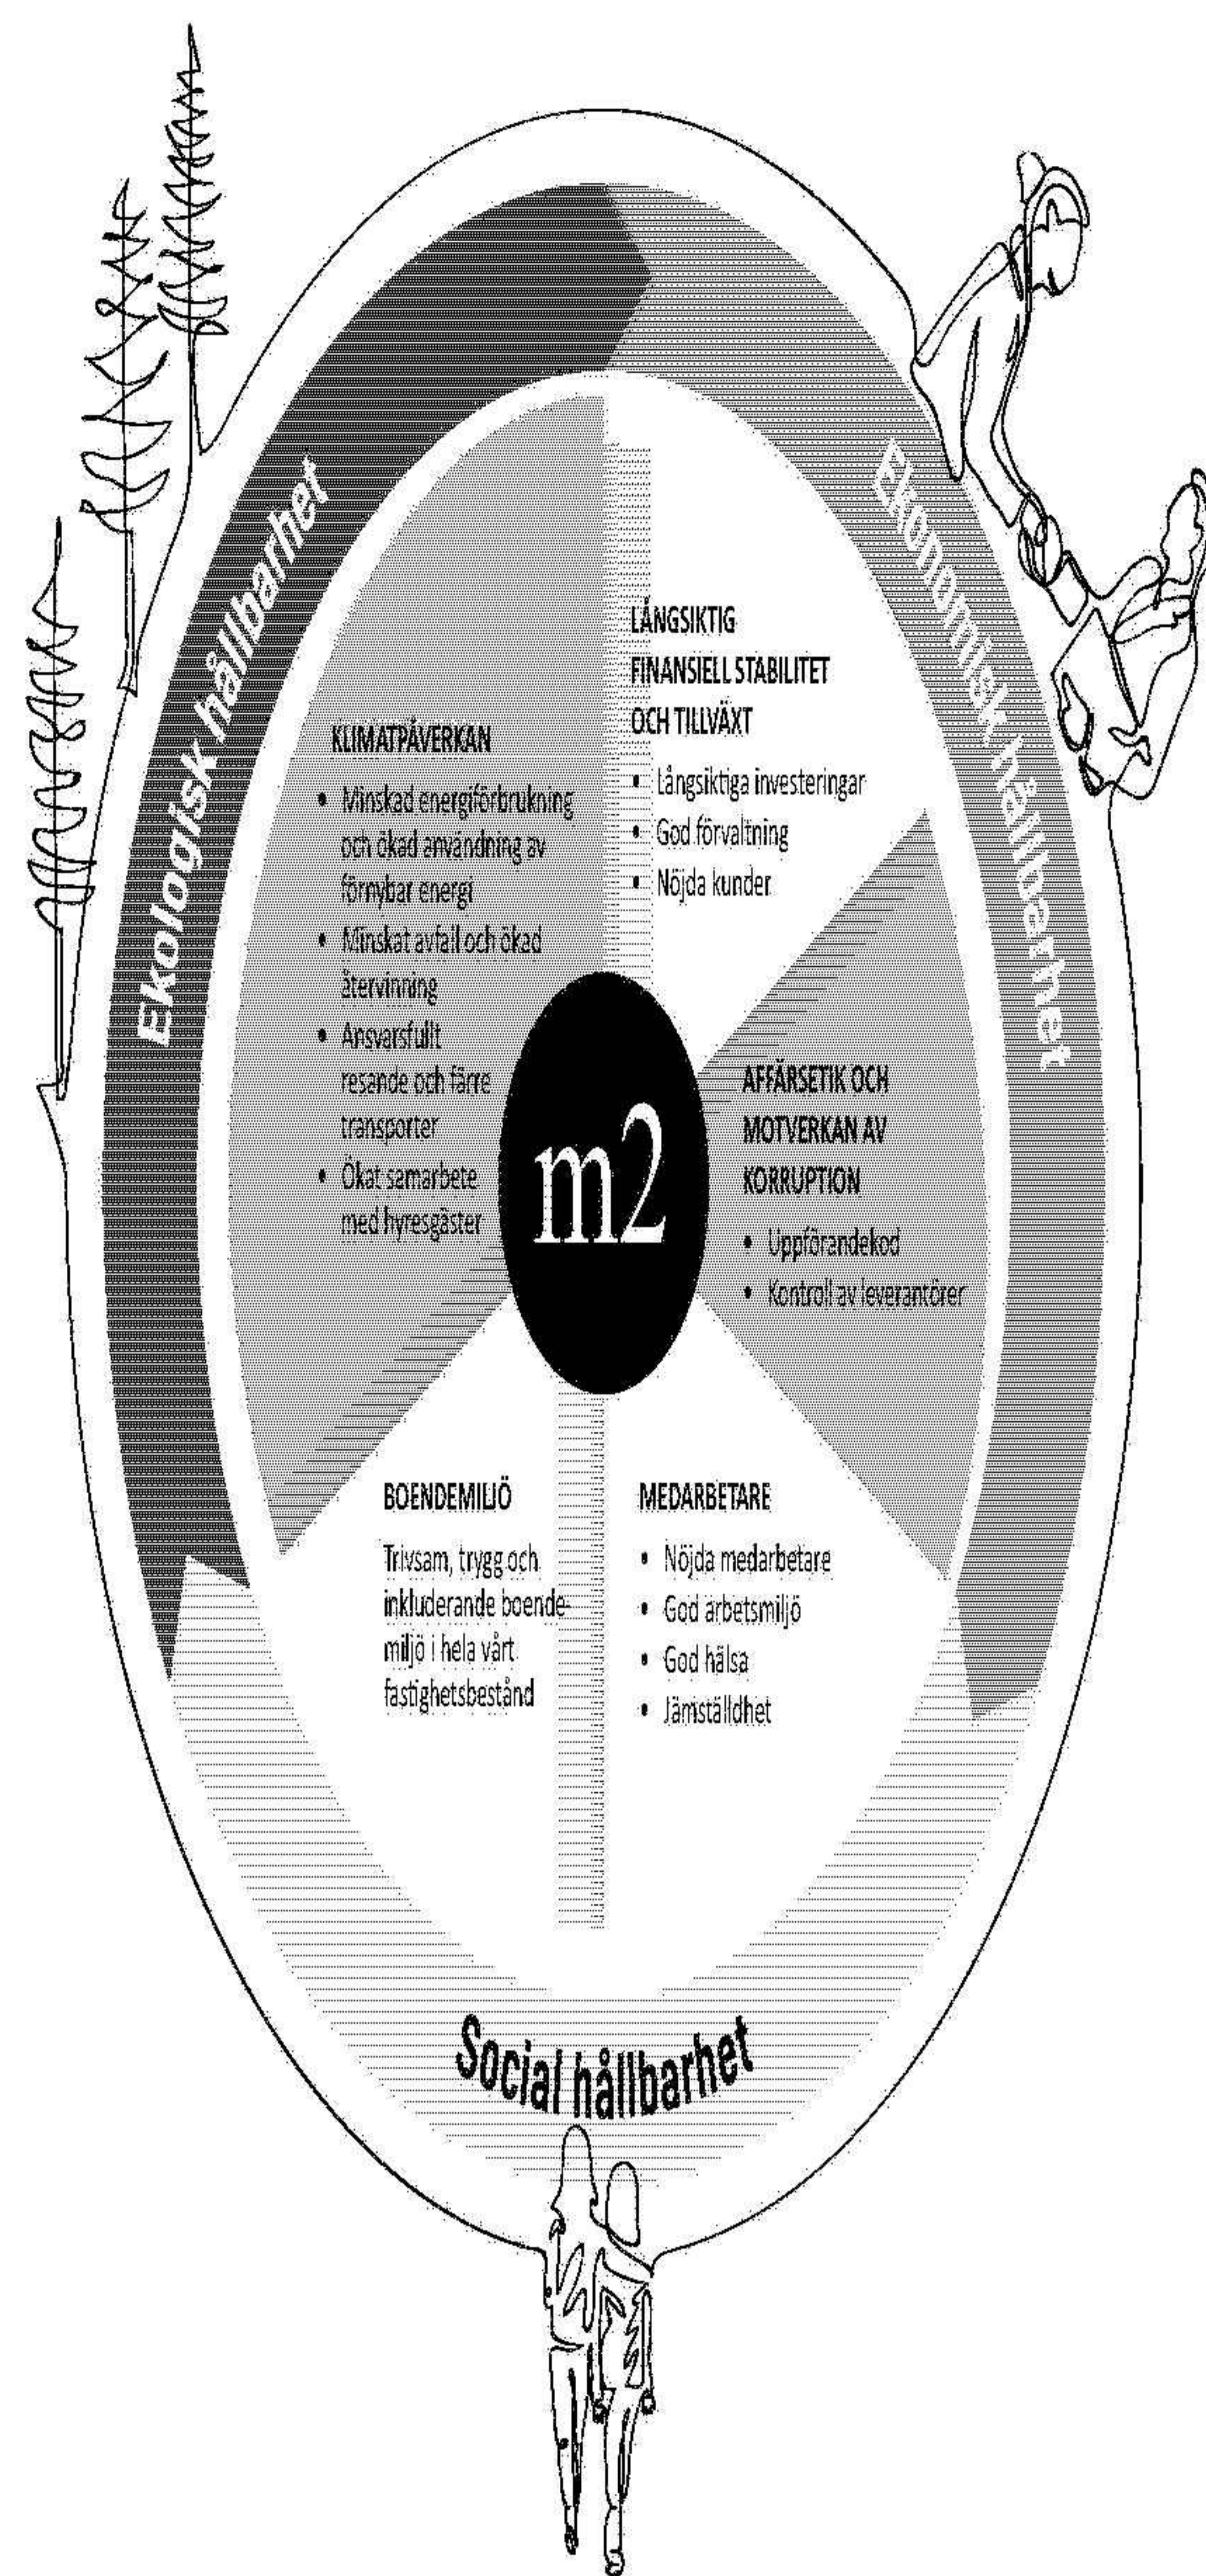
Ekologisk hållbarhet

Ekonomisk hållbarhet

LÅNGSIKTIG FINANSIELL STABILITET OCH TILLVÄXT

• Långsiktiga investeringar
• God förvaltning
• Nöjda kunder

KLIMATPÅVERKAN

• Minskad energiförbrukning och ökad användning av förnybar energi
• Minskat avfall och ökad återvinning
• Ansvarsfullt resande och färre transporter
• Ökat samarbete med hyresgäster

m2

AFFÄRSETIK OCH MOTVERKAN AV KORRUPTION

• Uppförandekod
• Kontroll av leverantörer

BOENDEMILJÖ

Trivsam, trygg och inkluderande boendemiljö i hela vårt fastighetsbestånd

MEDARBETARE

• Nöjda medarbetare
• God arbetsmiljö
• God hälsa
• Jämställdhet

Social hållbarhet